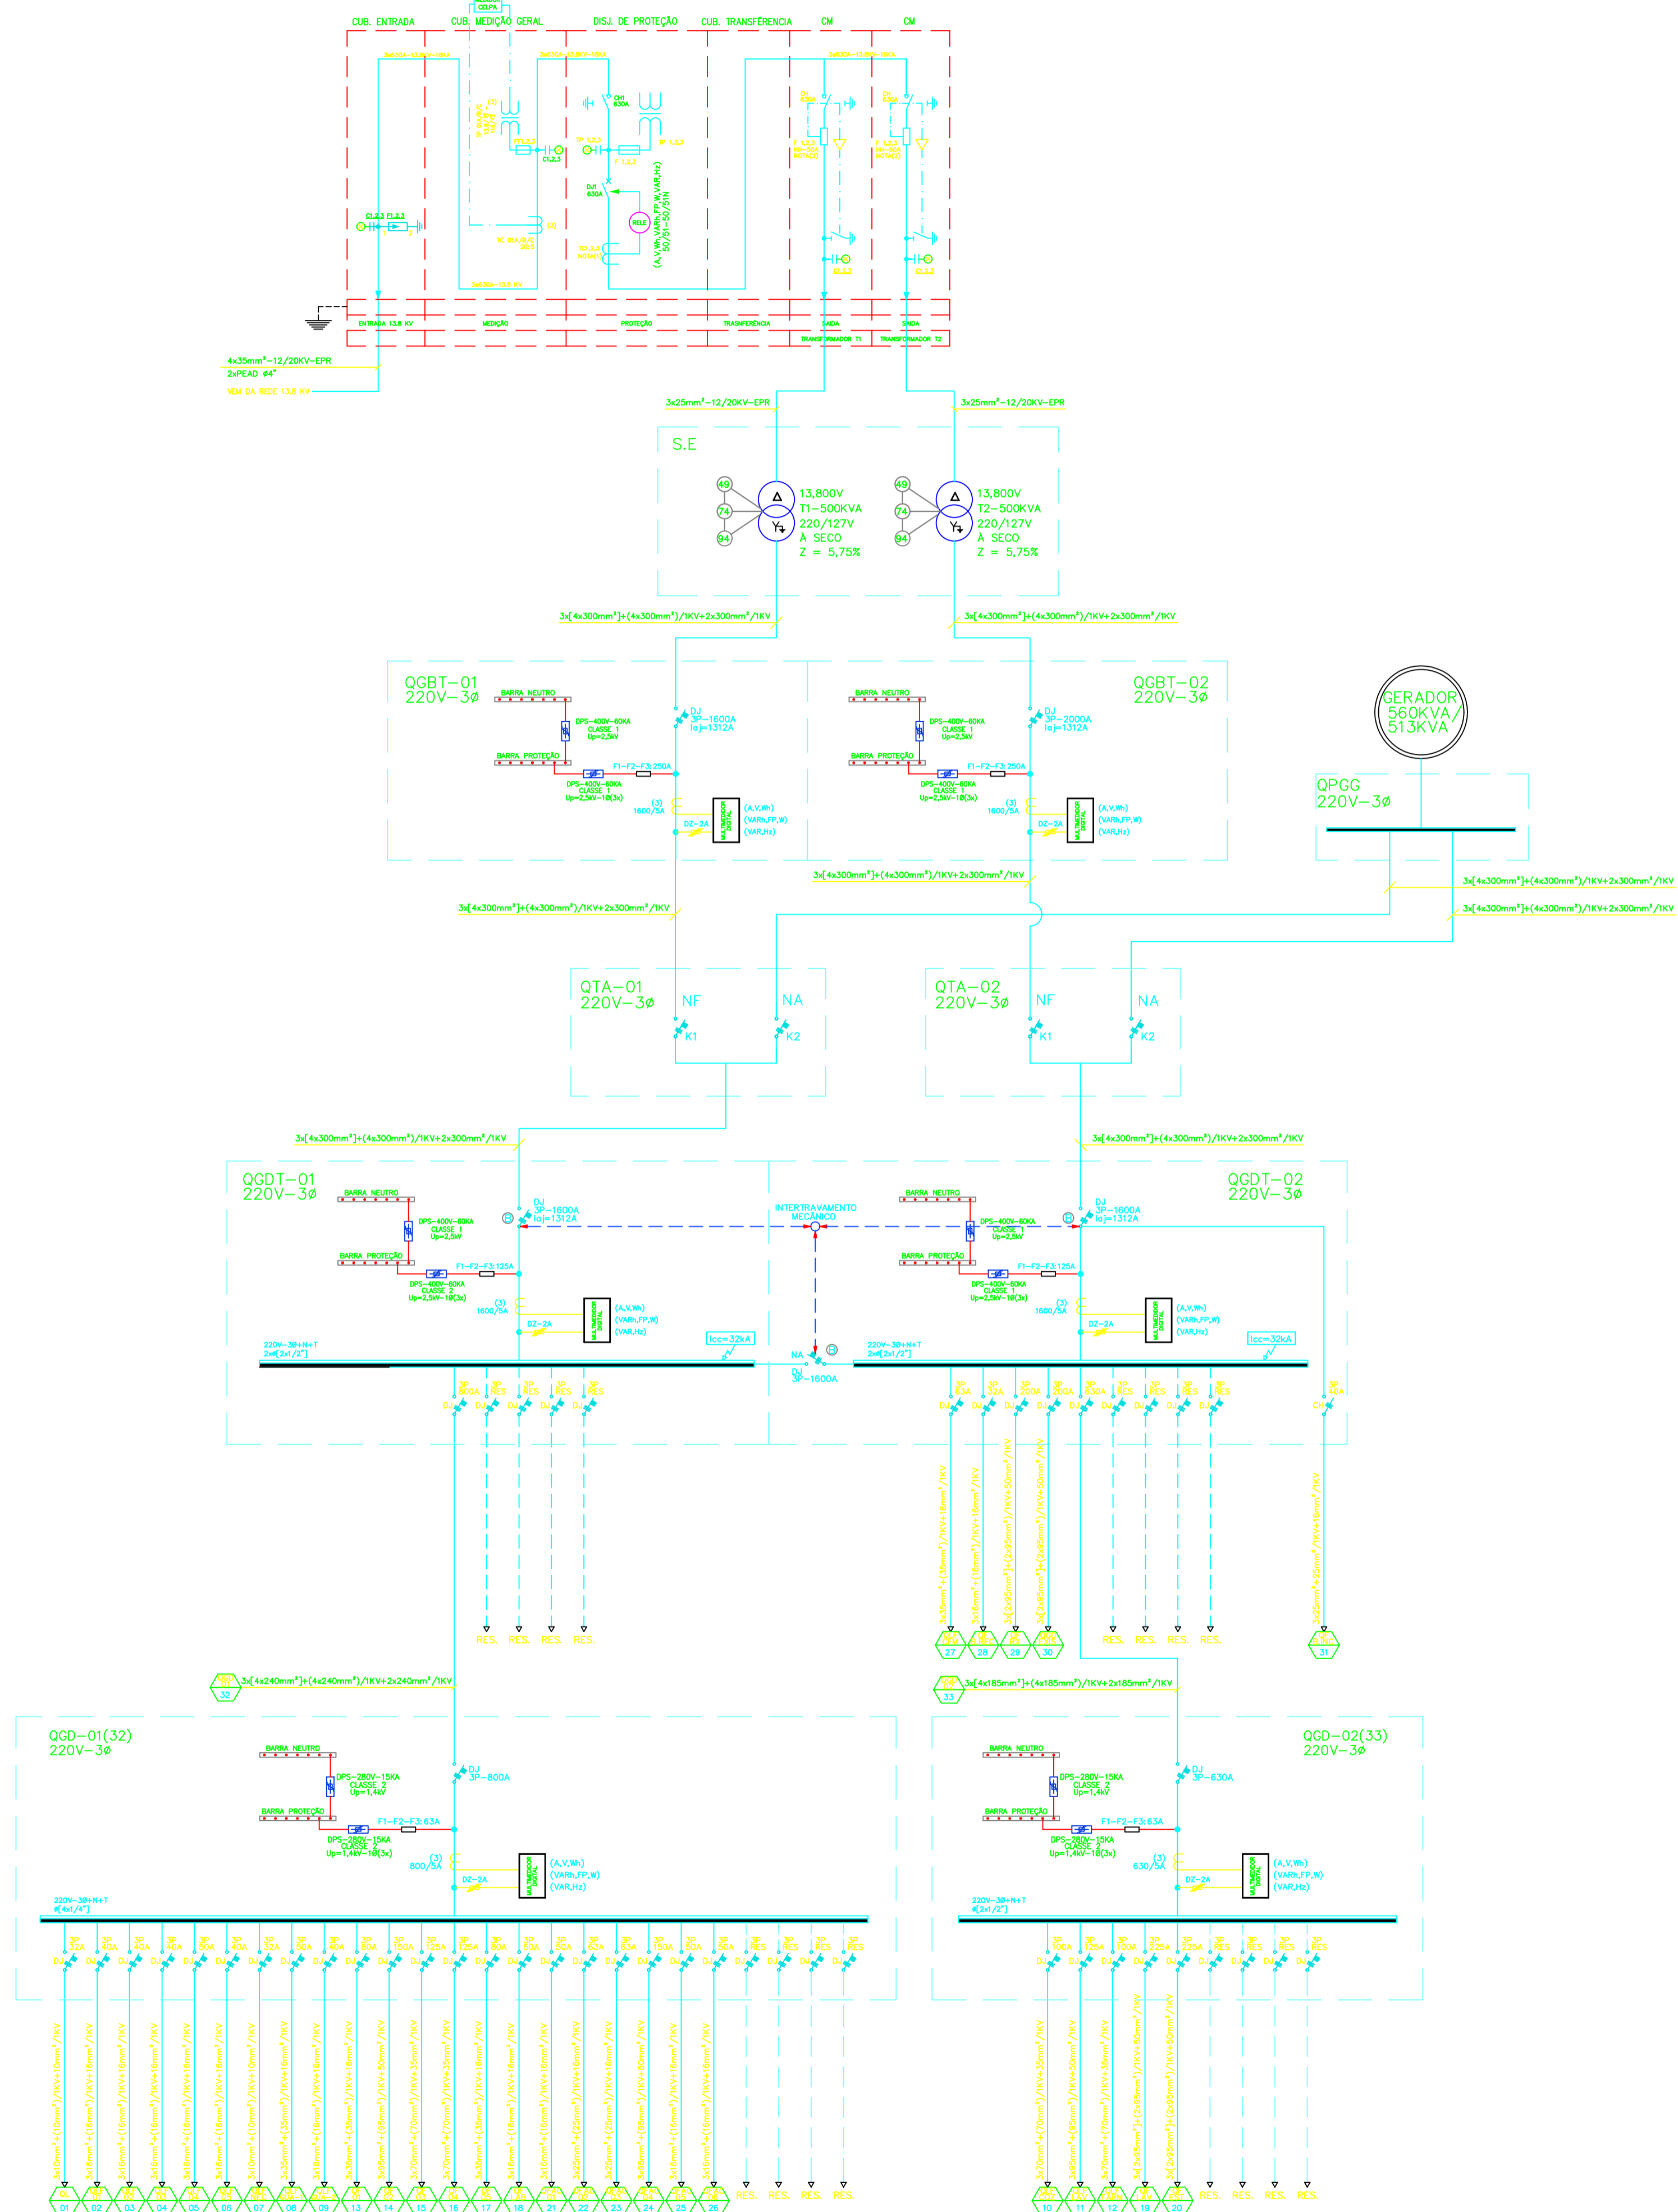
CELPA
CUB. ENTRADA
CUB. MEDIÇÃO GERAL
DISJ. DE PROTEÇÃO
CUB. TRANSFERÊNCIA
CM
CM

CH1
630A
DJ1
630A
RELE
(A,V,Wh,VARh,FP,W,VAR,Hz)
50/51–50/51N

ENTRADA 13,8 KV
MEDIÇÃO
PROTEÇÃO
TRASNFERÊNCIA
SAIDA TRANSFORMADOR T1
SAIDA TRANSFORMADOR T2

4x35mm²–12/20KV–EPR
2xPEAD ø4"

3x25mm²–12/20KV–EPR
3x25mm²–12/20KV–EPR

S.E
49
74
94
13,800V
T1–500KVA
220/127V
À SECO
Z = 5,75%
49
74
94
13,800V
T2–500KVA
220/127V
À SECO
Z = 5,75%

3x[4x300mm²]+(4x300mm²)/1KV+2x300mm²/1KV
3x[4x300mm²]+(4x300mm²)/1KV+2x300mm²/1KV

QGBT–01
220V–3ø
BARRA NEUTRO
DPS–400V–60KA
CLASSE 1
Up=2,5kV
BARRA PROTEÇÃO
F1–F2–F3: 250A
DPS–400V–60KA
CLASSE 1
Up=2,5kV–1ø(3x)
DJ
3P–1600A
Iaj=1312A
(3)
1600/5A
DZ–2A
MULTIMEDIDOR DIGITAL
(A,V,Wh)
(VARh,FP,W)
(VAR,Hz)

QGBT–02
220V–3ø
BARRA NEUTRO
DPS–400V–60KA
CLASSE 1
Up=2,5kV
BARRA PROTEÇÃO
F1–F2–F3: 250A
DPS–400V–60KA
CLASSE 1
Up=2,5kV–1ø(3x)
DJ
3P–2000A
Iaj=1312A
(3)
1600/5A
DZ–2A
(A,V,Wh)
(VARh,FP,W)
(VAR,Hz)

GERADOR
560KVA/
513KVA
QPGG
220V–3ø

3x[4x300mm²]+(4x300mm²)/1KV+2x300mm²/1KV
3x[4x300mm²]+(4x300mm²)/1KV+2x300mm²/1KV
3x[4x300mm²]+(4x300mm²)/1KV+2x300mm²/1KV
3x[4x300mm²]+(4x300mm²)/1KV+2x300mm²/1KV

QTA–01
220V–3ø
NF
NA
K1
K2

QTA–02
220V–3ø
NF
NA
K1
K2

3x[4x300mm²]+(4x300mm²)/1KV+2x300mm²/1KV
3x[4x300mm²]+(4x300mm²)/1KV+2x300mm²/1KV

QGDT–01
220V–3ø
BARRA NEUTRO
DPS–400V–60KA
CLASSE 1
Up=2,5kV
BARRA PROTEÇÃO
F1–F2–F3: 125A
DPS–400V–60KA
CLASSE 2
Up=2,5kV–1ø(3x)
DJ
3P–1600A
Iaj=1312A
(3)
1600/5A
DZ–2A
(A,V,Wh)
(VARh,FP,W)
(VAR,Hz)
Icc=32kA
220V–3ø+N+T
2x#[2x1/2"]

INTERTRAVAMENTO
MECÂNICO
NA
DJ
3P–1600A

QGDT–02
220V–3ø
BARRA NEUTRO
DPS–400V–60KA
CLASSE 1
Up=2,5kV
BARRA PROTEÇÃO
F1–F2–F3: 125A
DPS–400V–60KA
CLASSE 2
Up=2,5kV–1ø(3x)
DJ
3P–1600A
Iaj=1312A
(3)
1600/5A
DZ–2A
(A,V,Wh)
(VARh,FP,W)
(VAR,Hz)
Icc=32kA
220V–3ø+N+T
2x#[2x1/2"]

RES. RES. RES. RES.
27 28 29 30
RES. RES. RES. RES.
31

32
3x[4x240mm²]+(4x240mm²)/1KV+2x240mm²/1KV
33
3x[4x185mm²]+(4x185mm²)/1KV+2x185mm²/1KV

QGD–01(32)
220V–3ø
BARRA NEUTRO
DPS–280V–15KA
CLASSE 2
Up=1,4kV
BARRA PROTEÇÃO
F1–F2–F3: 63A
DPS–280V–15KA
CLASSE 2
Up=1,4kV–1ø(3x)
DJ
3P–800A
(3)
800/5A
DZ–2A
(A,V,Wh)
(VARh,FP,W)
(VAR,Hz)
220V–3ø+N+T
ø[4x1/4"]

QGD–02(33)
220V–3ø
BARRA NEUTRO
DPS–280V–15KA
CLASSE 2
Up=1,4kV
BARRA PROTEÇÃO
F1–F2–F3: 63A
DPS–280V–15KA
CLASSE 2
Up=1,4kV–1ø(3x)
DJ
3P–630A
(3)
630/5A
DZ–2A
(A,V,Wh)
(VARh,FP,W)
(VAR,Hz)
220V–3ø+N+T
ø[2x1/2"]

01 02 03 04 05 06 07 08 09 13 14 15 16 17 18 21 22 23 24 25 26 RES. RES. RES. RES.
10 11 12 19 20 RES. RES. RES. RES.